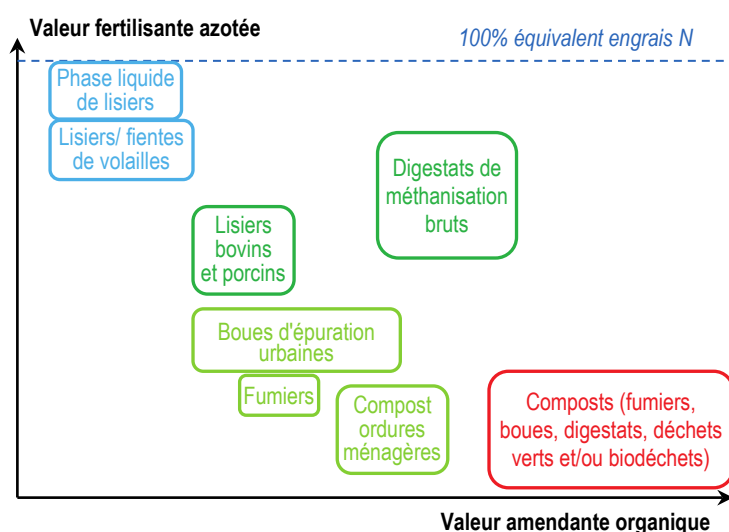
Valeur fertilisante azotée

100% équivalent engrais N

Phase liquide de lisiers

Lisiers/ fientes de volailles

Digestats de méthanisation bruts

Lisiers bovins et porcins

Boues d'épuration urbaines

Fumiers

Compost ordures ménagères

Composts (fumiers, boues, digestats, déchets verts et/ou biodéchets)

Valeur amendante organique